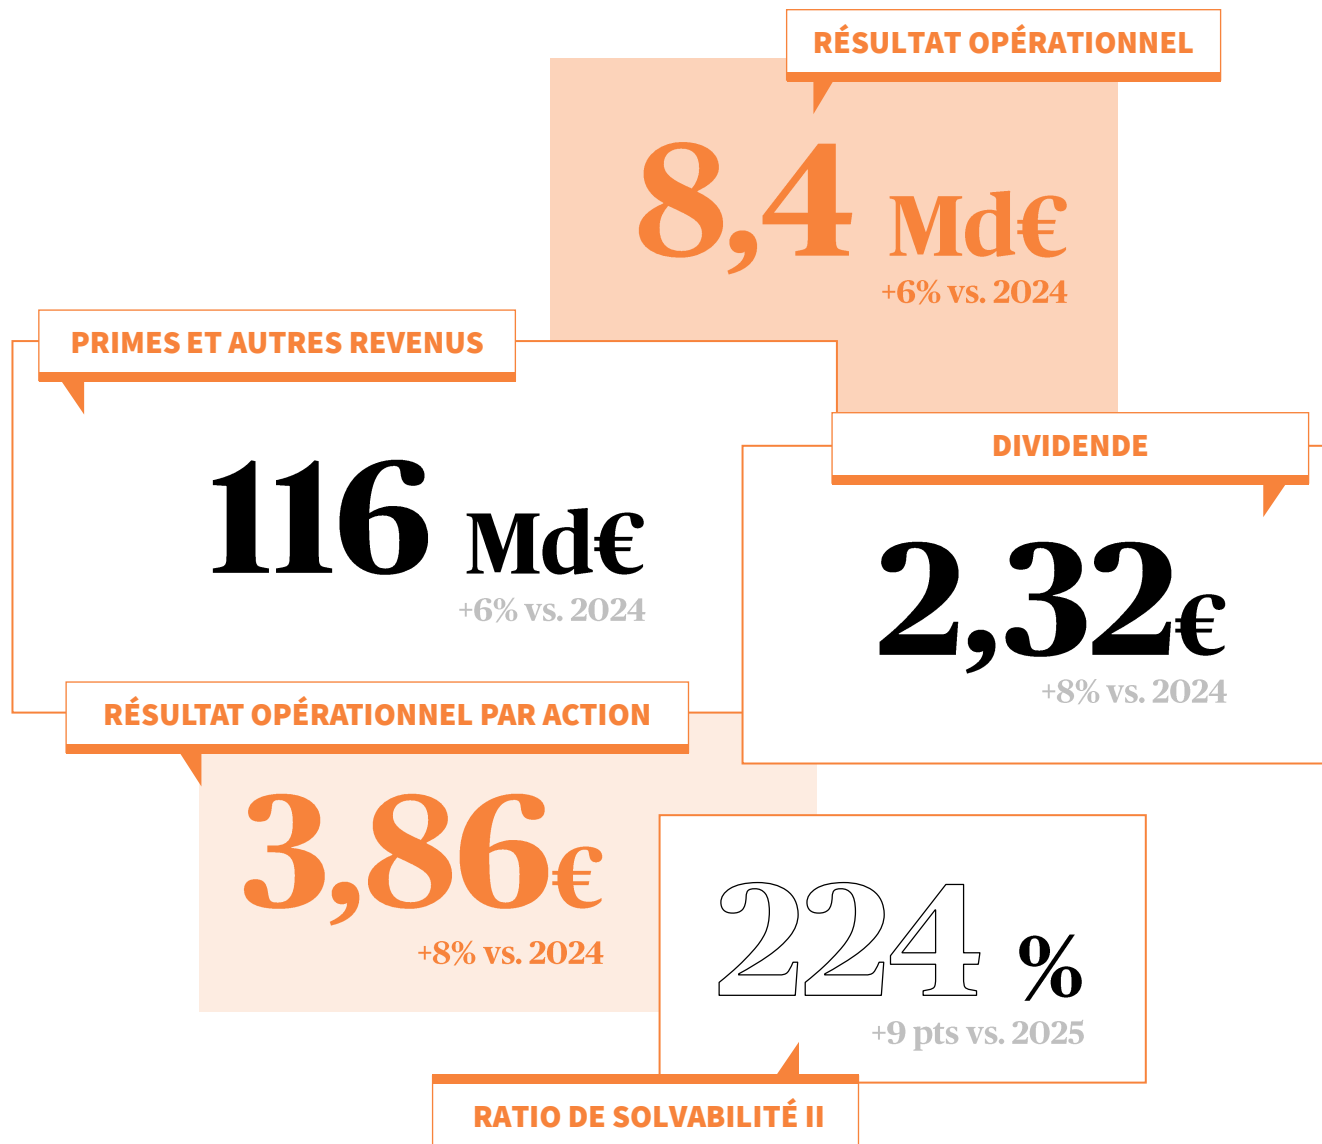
RÉSULTAT OPÉRATIONNEL

8,4 Md€

+6% vs. 2024

PRIMES ET AUTRES REVENUS

116 Md€

+6% vs. 2024

DIVIDENDE

2,32€

+8% vs. 2024

RÉSULTAT OPÉRATIONNEL PAR ACTION

3,86€

+8% vs. 2024

224 %

+9 pts vs. 2025

RATIO DE SOLVABILITÉ II